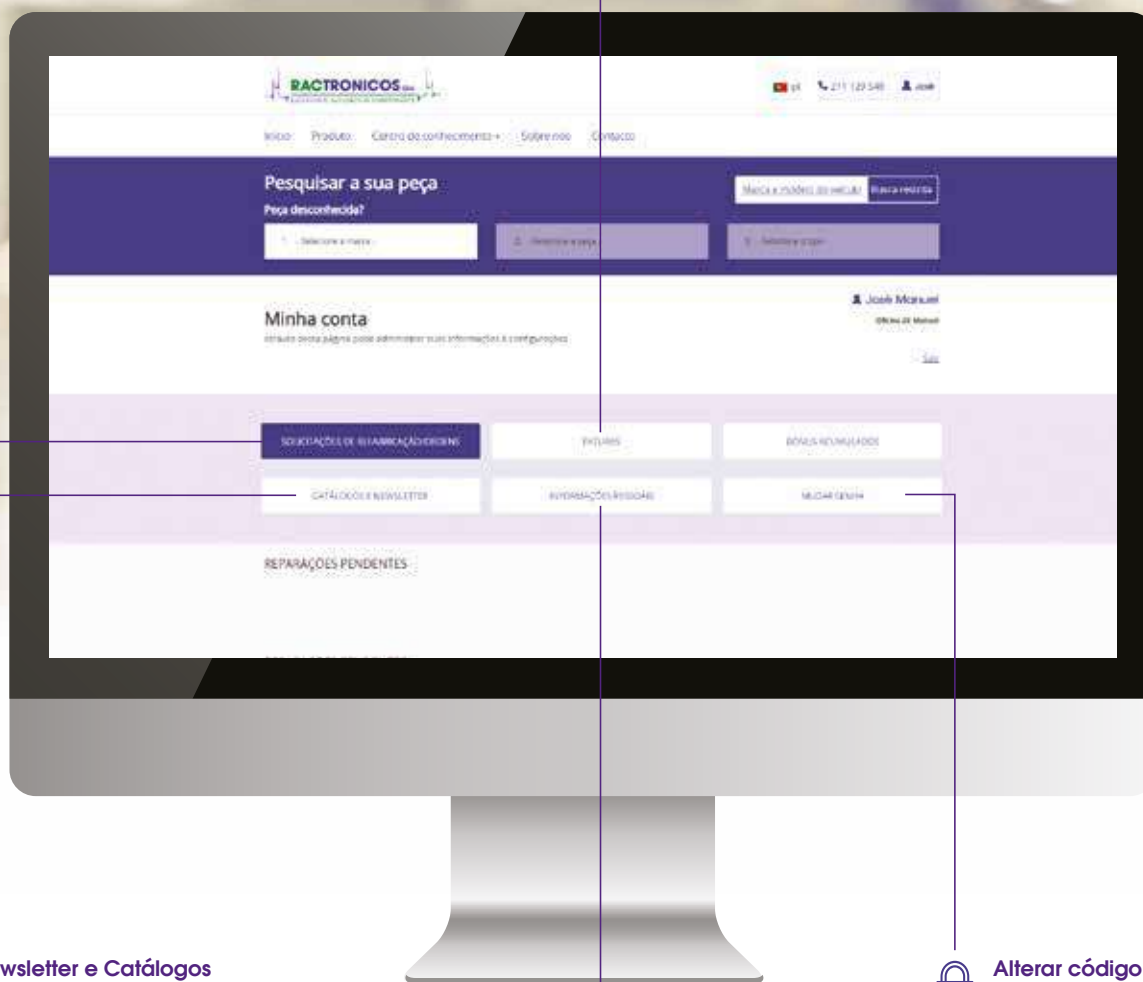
RACTRONICOS

pt 211 120 546 José

Início Produto Centro de conhecimento Sobre nós Contacto

Pesquisar a sua peça

Peça desconhecida?

Marca e modelo do veículo Busca rápida

1. Selecione a marca 2. Selecione a peça 3. Selecione o tipo

José Manuel

Oficina JD Manuel

Minha conta

Através desta página pode administrar suas informações e configurações

Sair

SOLICITAÇÕES DE REFABRICAÇÃO/ORDENS FATURAS BÓNUS ACUMULADOS

CATÁLOGOS E NEWSLETTER INFORMAÇÕES PESSOAIS MUDAR SENHA

REPARAÇÕES PENDENTES

wsletter e Catálogos

Alterar código